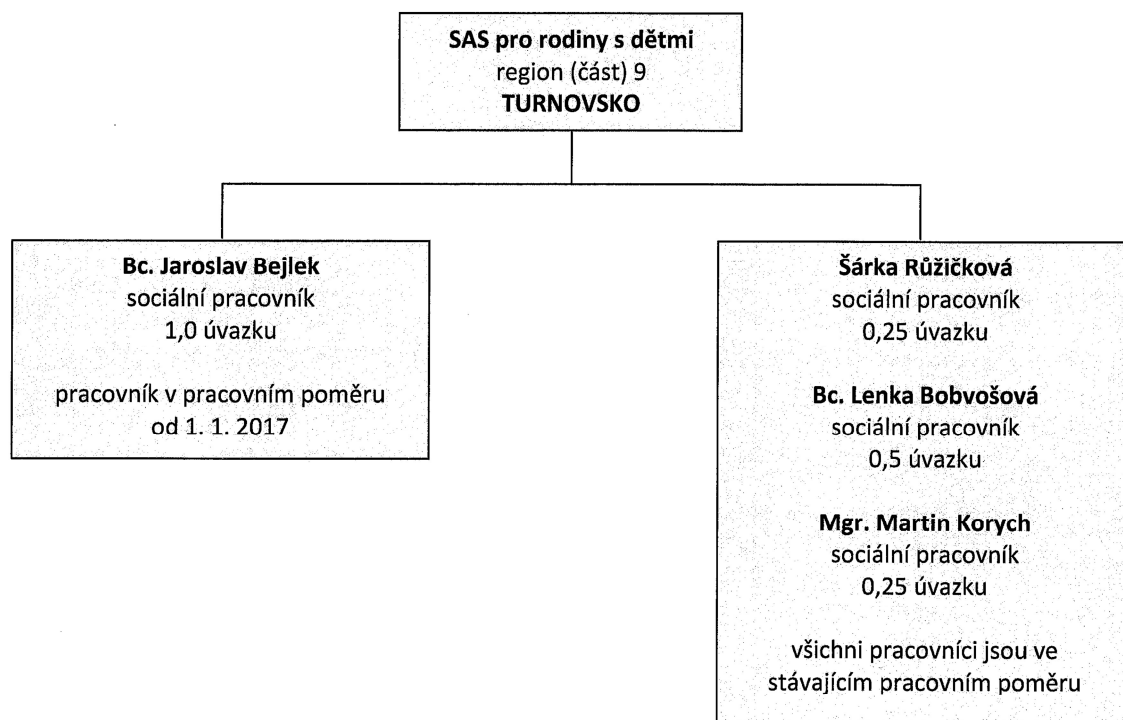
SAS pro rodiny s dětmi
region (část) 9
TURNOVSKO

Bc. Jaroslav Bejlek
sociální pracovník
1,0 úvazku

pracovník v pracovním poměru
od 1. 1. 2017

Šárka Růžičková
sociální pracovník
0,25 úvazku

Bc. Lenka Bobvošová
sociální pracovník
0,5 úvazku

Mgr. Martin Korych
sociální pracovník
0,25 úvazku

všichni pracovníci jsou ve stávajícím pracovním poměru